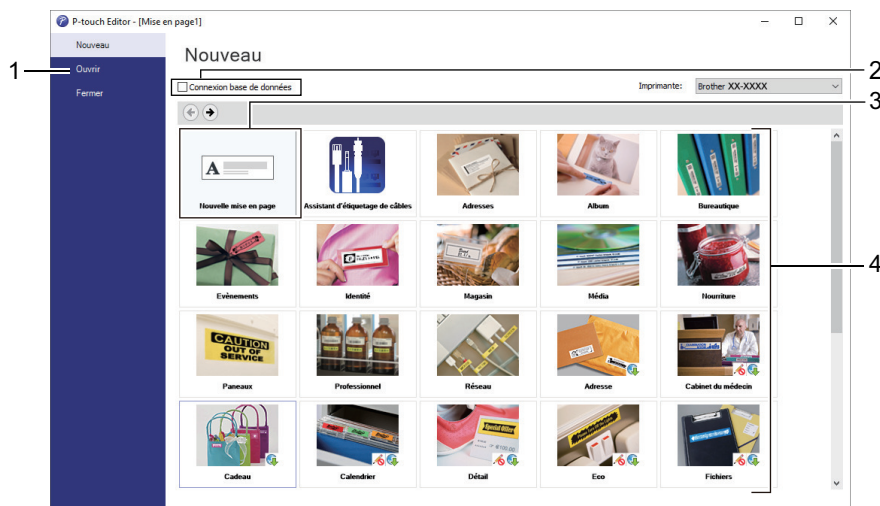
P-touch Editor - [Mise en page1]

Nouveau
Ouvrir
Fermer

1

Nouveau

Connexion base de données

Imprimante: Brother XX-XXXX

2

3

4

Nouvelle mise en page
Assistant d'étiquetage de câbles
Adresses
Album
Bureautique
Evènements
Identité
Magasin
Média
Nourriture
CAUTION OUT OF SERVICE
Paneaux
Professionnel
Réseau
Adresse
Cabinet du médecin
Cadeau
Calendrier
Détail
Eco
Fichiers